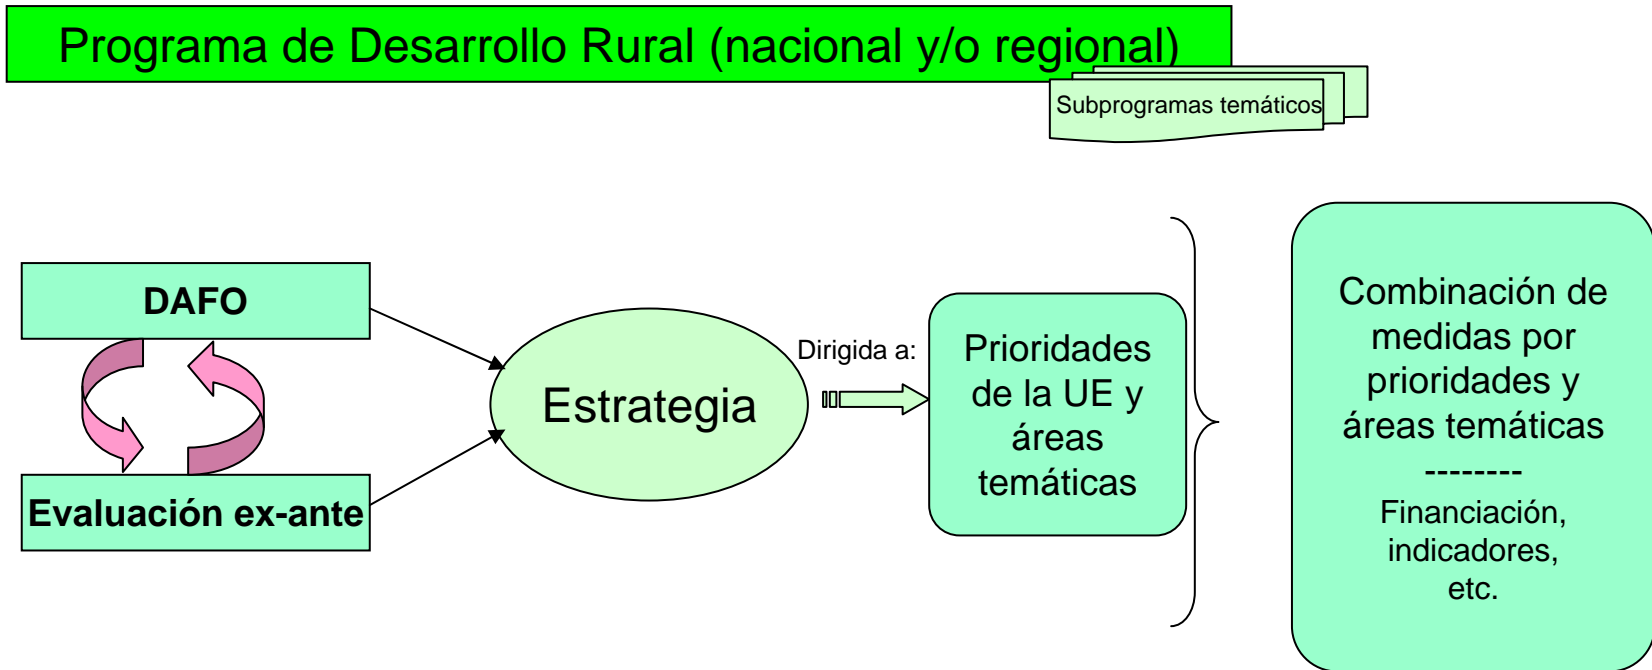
Programa de Desarrollo Rural (nacional y/o regional)

Subprogramas temáticos

DAFO

Evaluación ex-ante

Estrategia

Dirigida a:

Prioridades de la UE y áreas temáticas

Combinación de medidas por prioridades y áreas temáticas
--------
Financiación, indicadores, etc.